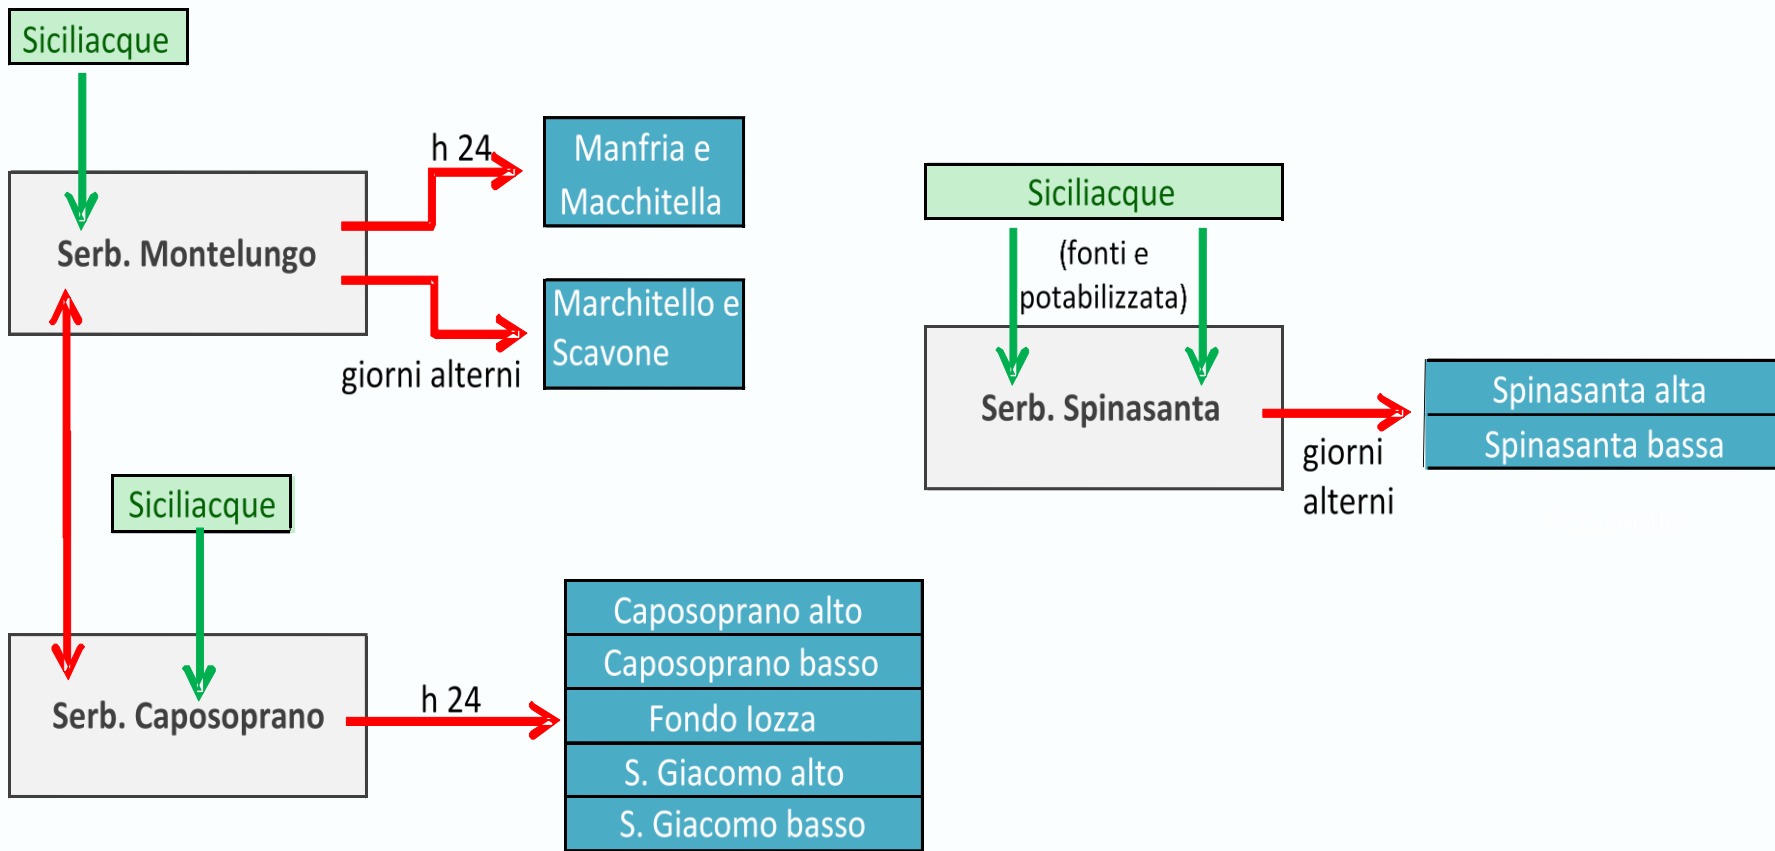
Siciliacque

Serb. Montelungo

h 24

Manfria e Macchitella

Marchitello e Scavone

giorni alterni

Siciliacque

(fonti e potabilizzata)

Serb. Spinasanta

giorni alterni

Spinasanta alta

Spinasanta bassa

Siciliacque

Serb. Caposoprano

h 24

Caposoprano alto

Caposoprano basso

Fondo Iozza

S. Giacomo alto

S. Giacomo basso